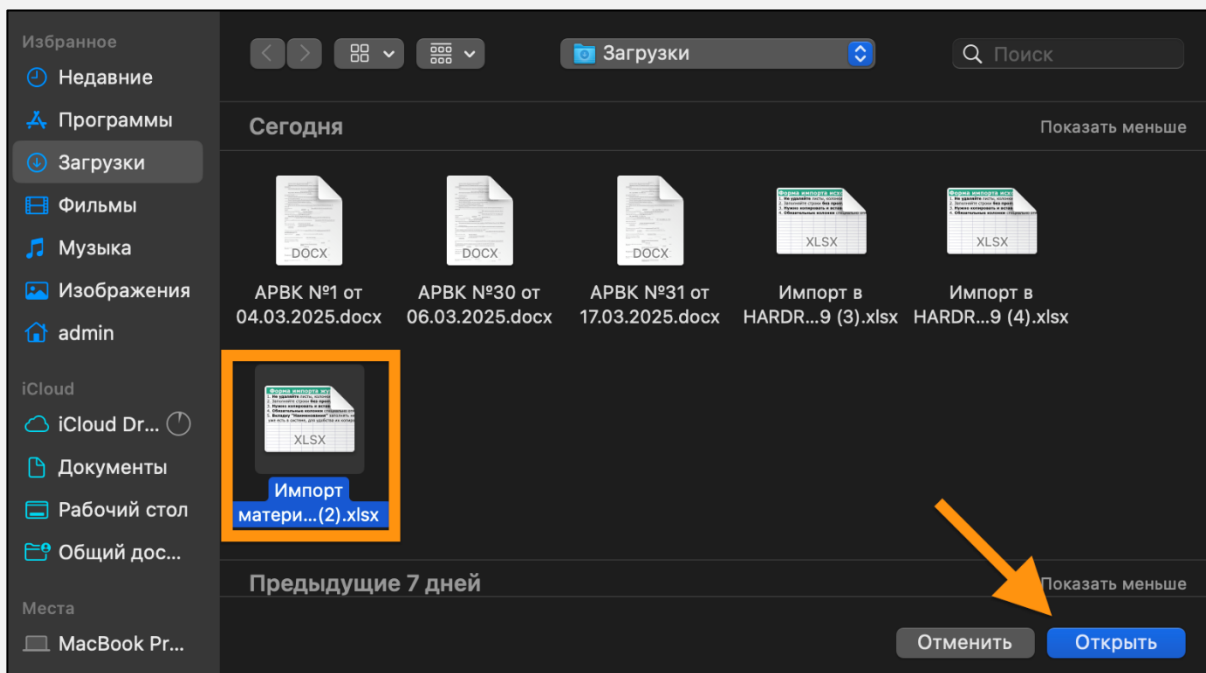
Избранное
Недавние
Программы
Загрузки
Фильмы
Музыка
Изображения
admin
iCloud
iCloud Dr...
Документы
Рабочий стол
Общий дос...
Места
MacBook Pr...

Загрузки
Поиск

Сегодня
Показать меньше

DOCX
АРВК №1 от 04.03.2025.docx

DOCX
АРВК №30 от 06.03.2025.docx

DOCX
АРВК №31 от 17.03.2025.docx

XLSX
Импорт в HARDR...9 (3).xlsx

XLSX
Импорт в HARDR...9 (4).xlsx

XLSX
Импорт матери...(2).xlsx

Предыдущие 7 дней
Показать меньше

Отменить
Открыть